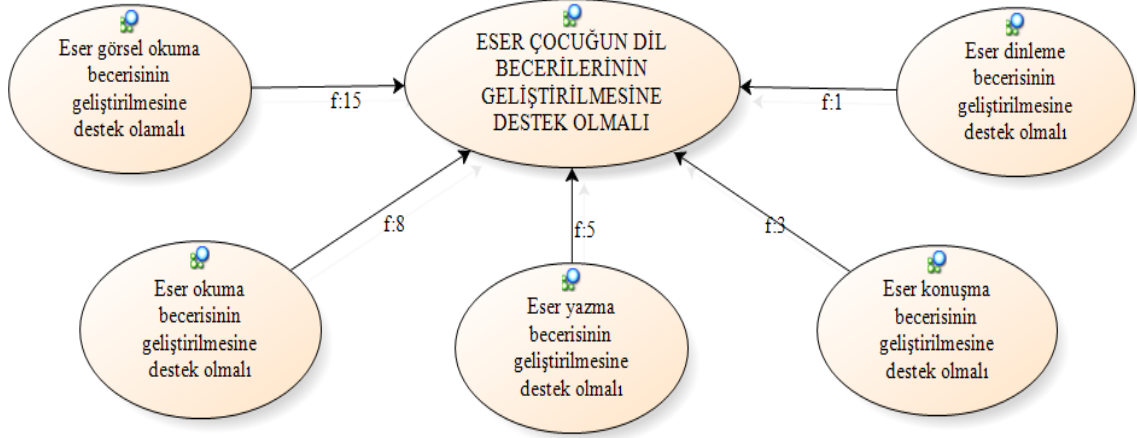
Eser görsel okuma becerisinin geliştirilmesine destek olamalı

f:15

ESER ÇOCUĞUN DİL BECERİLERİNİN GELİŞTİRİLMESİNE DESTEK OLMALI

f:1

Eser dinleme becerisinin geliştirilmesine destek olmalı

f:8

f:5

f:3

Eser okuma becerisinin geliştirilmesine destek olmalı

Eser yazma becerisinin geliştirilmesine destek olmalı

Eser konuşma becerisinin geliştirilmesine destek olmalı